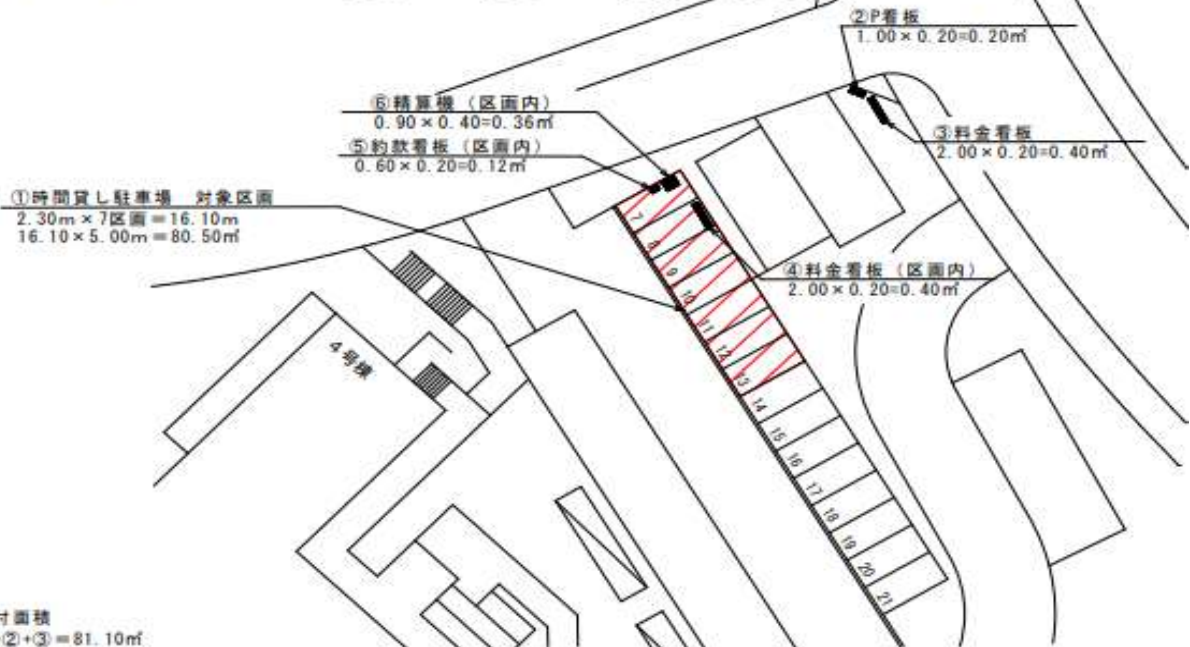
②P看板
1.00×0.20=0.20㎡

⑥精算機（区画内）
0.90×0.40=0.36㎡

③料金看板
2.00×0.20=0.40㎡

⑤約款看板（区画内）
0.60×0.20=0.12㎡

①時間貸し駐車場　対象区画
2.30m×7区画＝16.10m
16.10×5.00m＝80.50㎡

④料金看板（区画内）
2.00×0.20=0.40㎡

4号棟

7
8
9
10
11
12
13
14
15
16
17
18
19
20
21

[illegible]対面積
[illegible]②+③＝81.10㎡